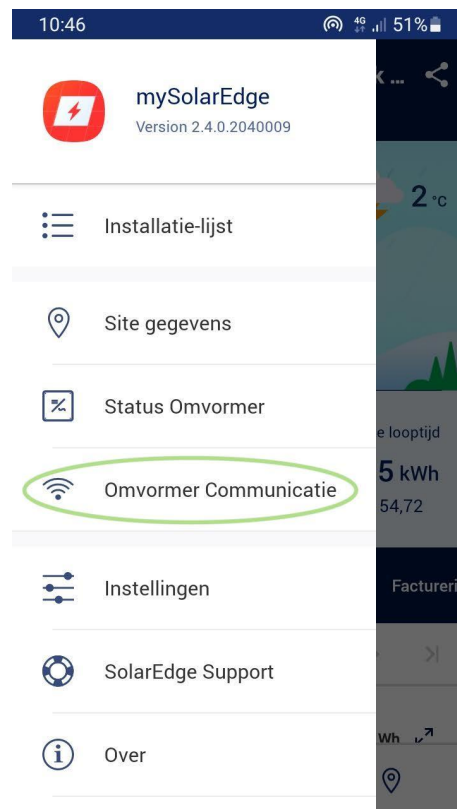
10:46 4G 51%

mySolarEdge
Version 2.4.0.2040009

x ...

2 °C

Installatie-lijst

Site gegevens

Status Omvormer

e looptijd

Omvormer Communicatie

5 kWh
54,72

Instellingen

Factureri

SolarEdge Support

Over

Wh